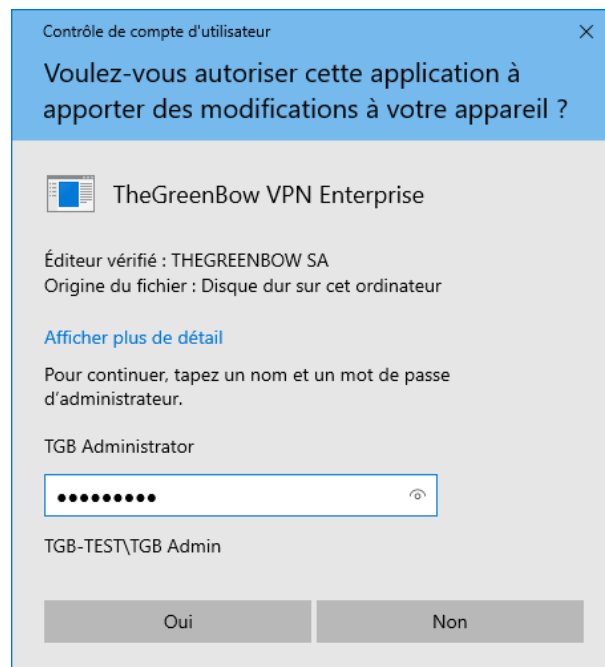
Contrôle de compte d'utilisateur

×

Voulez-vous autoriser cette application à apporter des modifications à votre appareil ?

TheGreenBow VPN Enterprise

Éditeur vérifié : THEGREENBOW SA
Origine du fichier : Disque dur sur cet ordinateur

Afficher plus de détail

Pour continuer, tapez un nom et un mot de passe d'administrateur.

TGB Administrator

●●●●●●●●●

TGB-TEST\TGB Admin

Oui

Non